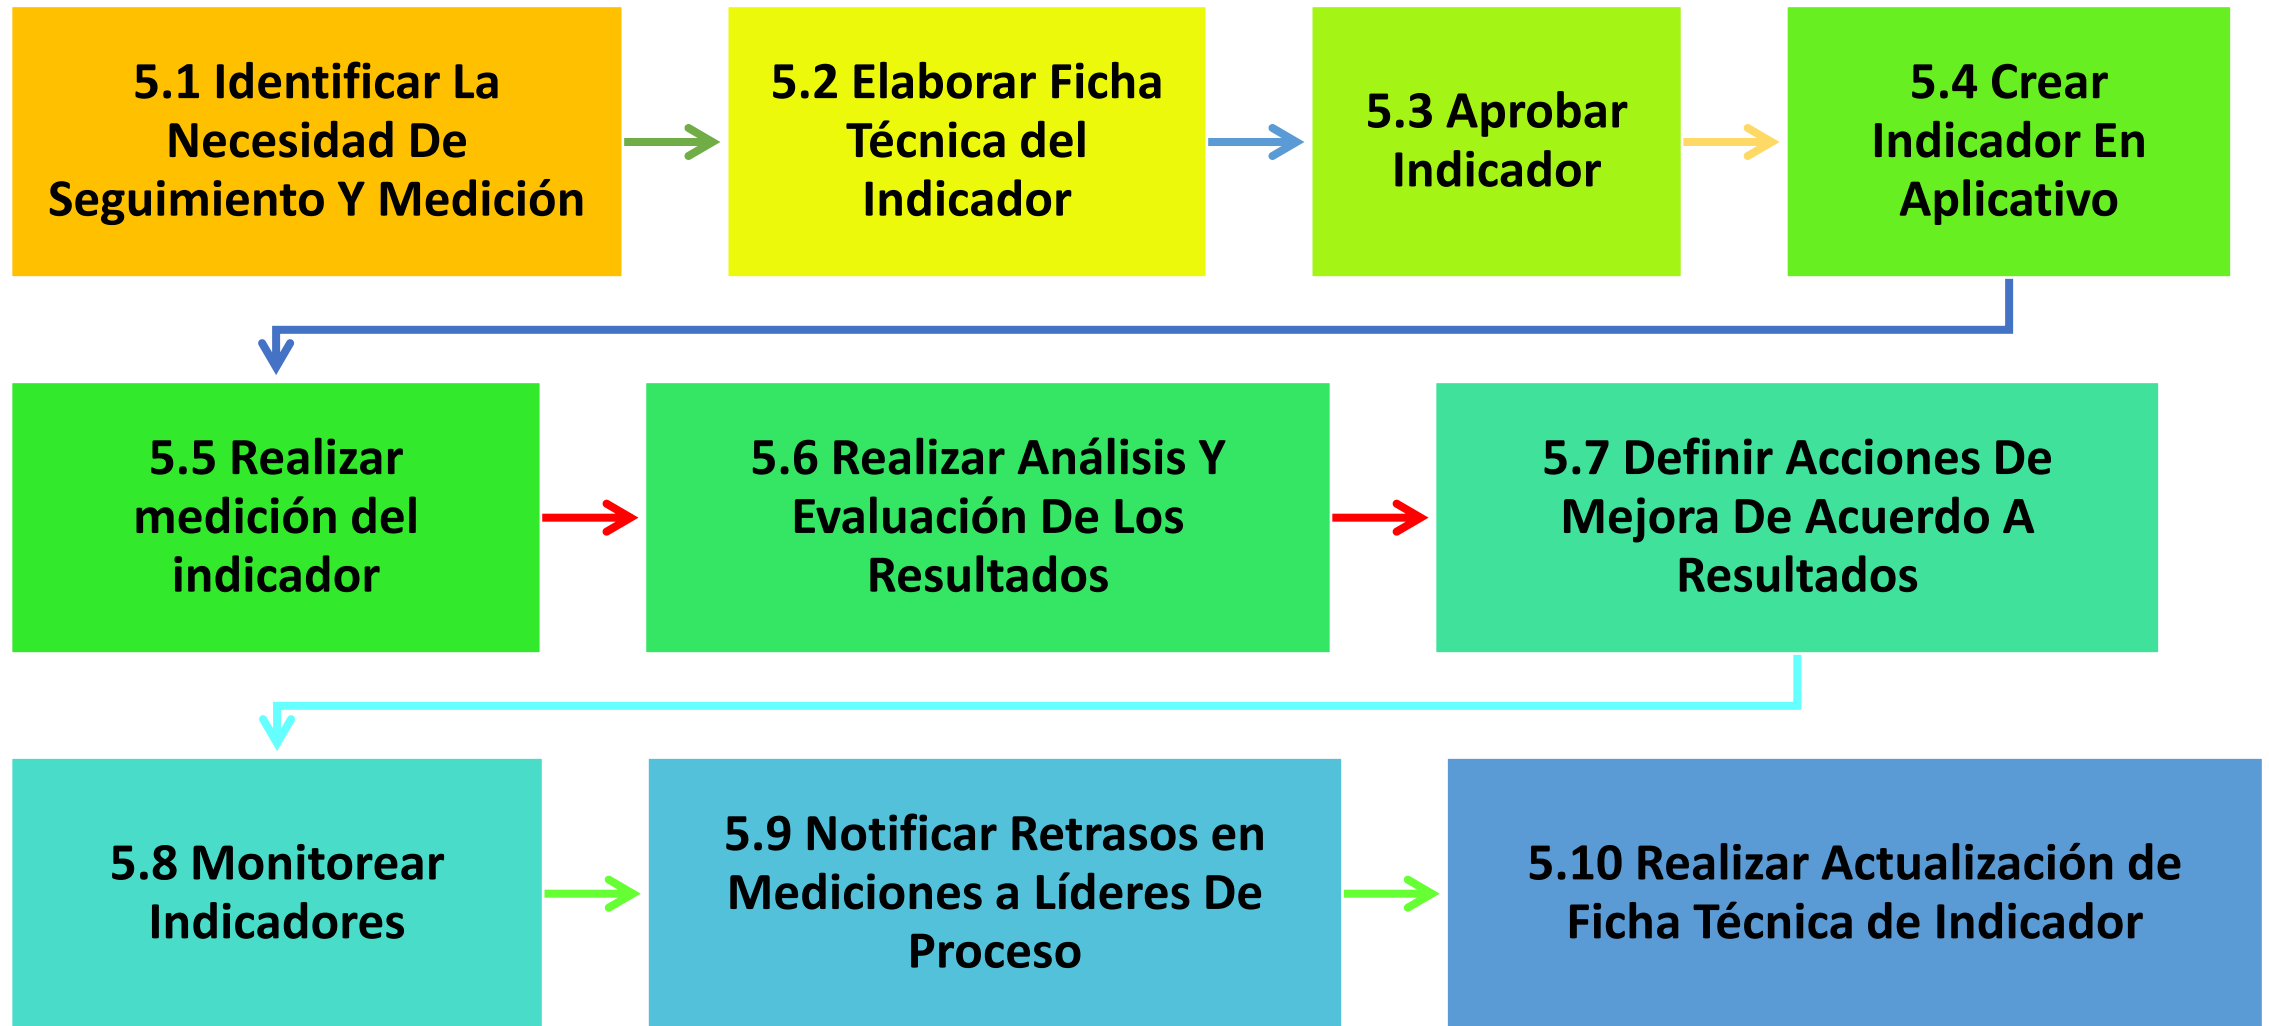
5.1 Identificar La Necesidad De Seguimiento Y Medición

5.2 Elaborar Ficha Técnica del Indicador

5.3 Aprobar Indicador

5.4 Crear Indicador En Aplicativo

5.5 Realizar medición del indicador

5.6 Realizar Análisis Y Evaluación De Los Resultados

5.7 Definir Acciones De Mejora De Acuerdo A Resultados

5.8 Monitorear Indicadores

5.9 Notificar Retrasos en Mediciones a Líderes De Proceso

5.10 Realizar Actualización de Ficha Técnica de Indicador